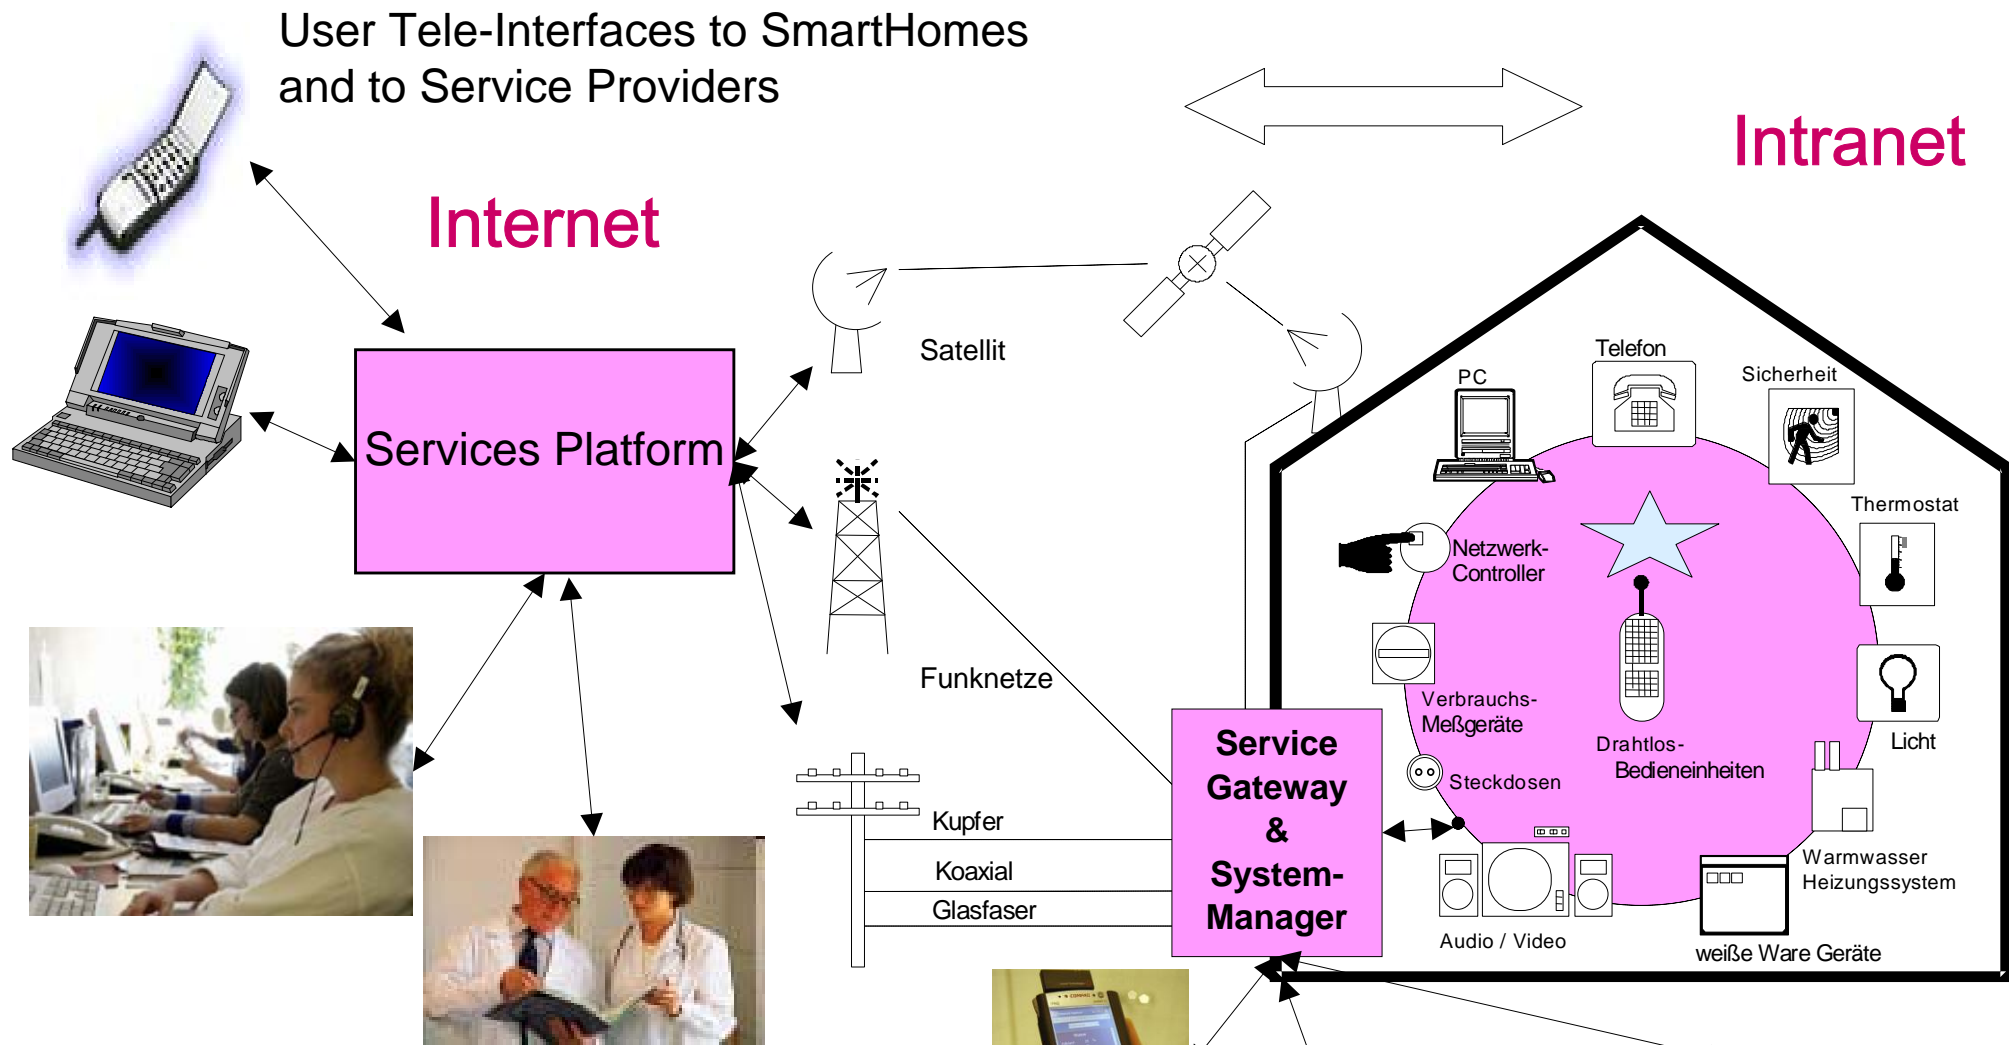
User Tele-Interfaces to SmartHomes and to Service Providers

Intranet

Internet

Services Platform

Satellit

Funknetze

Kupfer

Koaxial

Glasfaser

Service Gateway & System-Manager

Telefon

PC

Sicherheit

Thermostat

Netzwerk-Controller

Verbrauchs-Meßgeräte

Drahtlos-Bedieneinheiten

Licht

Steckdosen

Warmwasser Heizungssystem

Audio / Video

weiße Ware Geräte